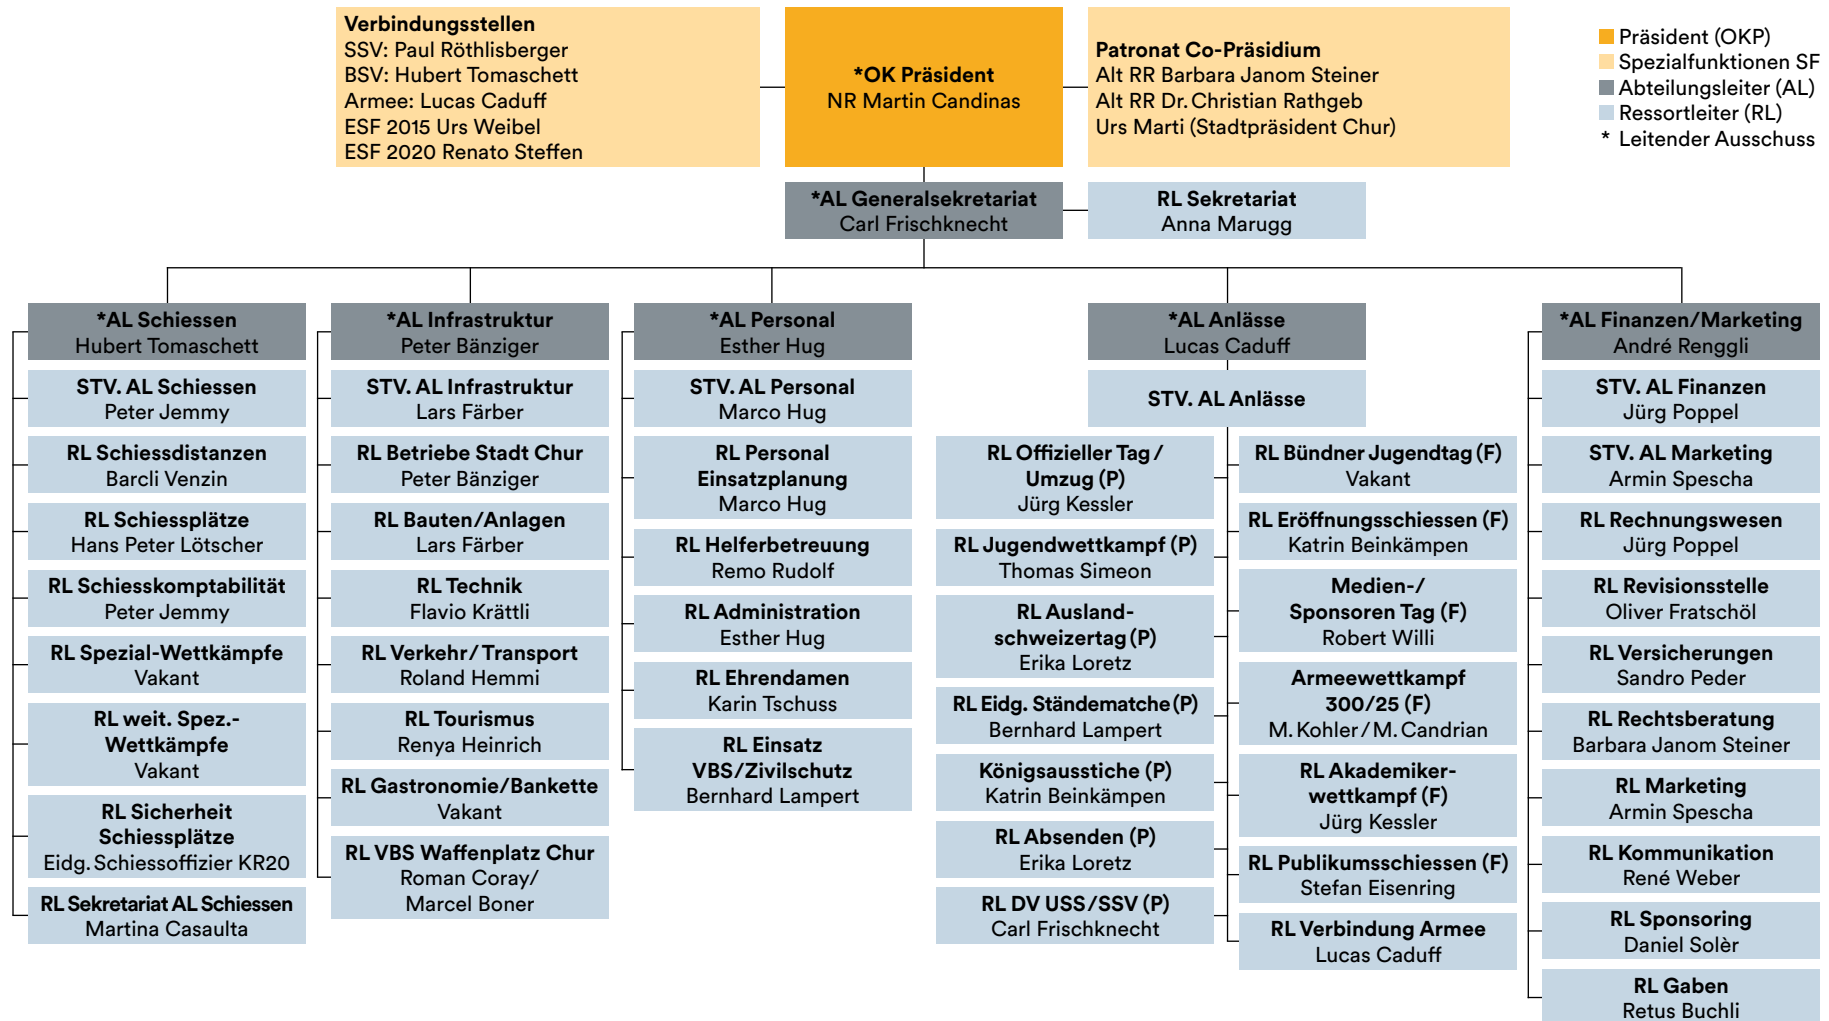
Verbindungsstellen
SSV: Paul Röthlisberger
BSV: Hubert Tomaschett
Armee: Lucas Caduff
ESF 2015 Urs Weibel
ESF 2020 Renato Steffen

*OK Präsident
NR Martin Candinas

Patronat Co-Präsidium
Alt RR Barbara Janom Steiner
Alt RR Dr. Christian Rathgeb
Urs Marti (Stadtpräsident Chur)

Präsident (OKP)
Spezialfunktionen SF
Abteilungsleiter (AL)
Ressortleiter (RL)
* Leitender Ausschuss

*AL Generalsekretariat
Carl Frischknecht

RL Sekretariat
Anna Marugg

*AL Schiessen
Hubert Tomaschett

STV. AL Schiessen
Peter Jemmy

RL Schiessdistanzen
Barcli Venzin

RL Schiessplätze
Hans Peter Lötscher

RL Schiesskomptabilität
Peter Jemmy

RL Spezial-Wettkämpfe
Vakant

RL weit. Spez.-Wettkämpfe
Vakant

RL Sicherheit Schiessplätze
Eidg. Schiessoffizier KR20

RL Sekretariat AL Schiessen
Martina Casaulta

*AL Infrastruktur
Peter Bänziger

STV. AL Infrastruktur
Lars Färber

RL Betriebe Stadt Chur
Peter Bänziger

RL Bauten/Anlagen
Lars Färber

RL Technik
Flavio Krättli

RL Verkehr/Transport
Roland Hemmi

RL Tourismus
Renya Heinrich

RL Gastronomie/Bankette
Vakant

RL VBS Waffenplatz Chur
Roman Coray/
Marcel Boner

*AL Personal
Esther Hug

STV. AL Personal
Marco Hug

RL Personal Einsatzplanung
Marco Hug

RL Helferbetreuung
Remo Rudolf

RL Administration
Esther Hug

RL Ehrendamen
Karin Tschuss

RL Einsatz VBS/Zivilschutz
Bernhard Lampert

*AL Anlässe
Lucas Caduff

STV. AL Anlässe

RL Offizieller Tag / Umzug (P)
Jürg Kessler

RL Jugendwettkampf (P)
Thomas Simeon

RL Auslandschweizertag (P)
Erika Loretz

RL Eidg. Ständematche (P)
Bernhard Lampert

Königsausstiche (P)
Katrin Beinkämpen

RL Absenden (P)
Erika Loretz

RL DV USS/SSV (P)
Carl Frischknecht

RL Bündner Jugendtag (F)
Vakant

RL Eröffnungsschiessen (F)
Katrin Beinkämpen

Medien-/ Sponsoren Tag (F)
Robert Willi

Armeewettkampf 300/25 (F)
M. Kohler / M. Candrian

RL Akademikerwettkampf (F)
Jürg Kessler

RL Publikumsschiessen (F)
Stefan Eisenring

RL Verbindung Armee
Lucas Caduff

*AL Finanzen/Marketing
André Renggli

STV. AL Finanzen
Jürg Poppel

STV. AL Marketing
Armin Spescha

RL Rechnungswesen
Jürg Poppel

RL Revisionsstelle
Oliver Fratschöl

RL Versicherungen
Sandro Peder

RL Rechtsberatung
Barbara Janom Steiner

RL Marketing
Armin Spescha

RL Kommunikation
René Weber

RL Sponsoring
Daniel Solèr

RL Gaben
Retus Buchli